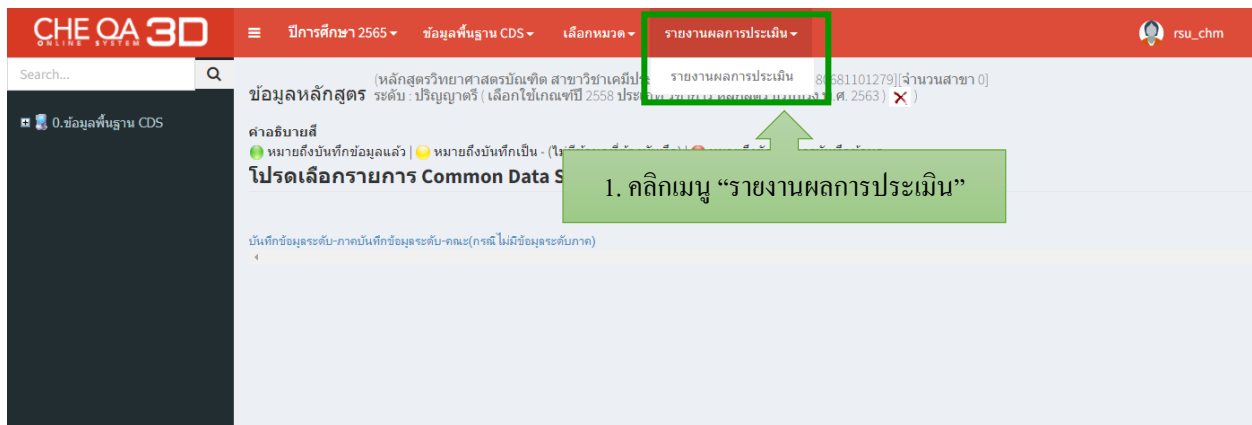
CHE QA 3D
ONLINE SYSTEM

ปีการศึกษา 2565 ▾ ข้อมูลพื้นฐาน CDS ▾ เลือกหมวด ▾ รายงานผลการประเมิน ▾

rsu_chm

Search...

0.ข้อมูลพื้นฐาน CDS

รายงานผลการประเมิน

ข้อมูลหลักสูตร (หลักสูตรวิทยาศาสตรบัณฑิต สาขาวิชาเคมีประ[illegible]8681101279][จำนวนสาขา 0] ระดับ : ปริญญาตรี ( เลือกใช้เกณฑ์ปี 2558 ประ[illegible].ศ. 2563 )

คำอธิบายสี
หมายถึงบันทึกข้อมูลแล้ว | หมายถึงบันทึกเป็น - (ไ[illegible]

โปรดเลือกรายการ Common Data S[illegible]

1. คลิกเมนู “รายงานผลการประเมิน”

บันทึกข้อมูลระดับ-ภาคบันทึกข้อมูลระดับ-คณะ(กรณีไม่มีข้อมูลระดับภาค)